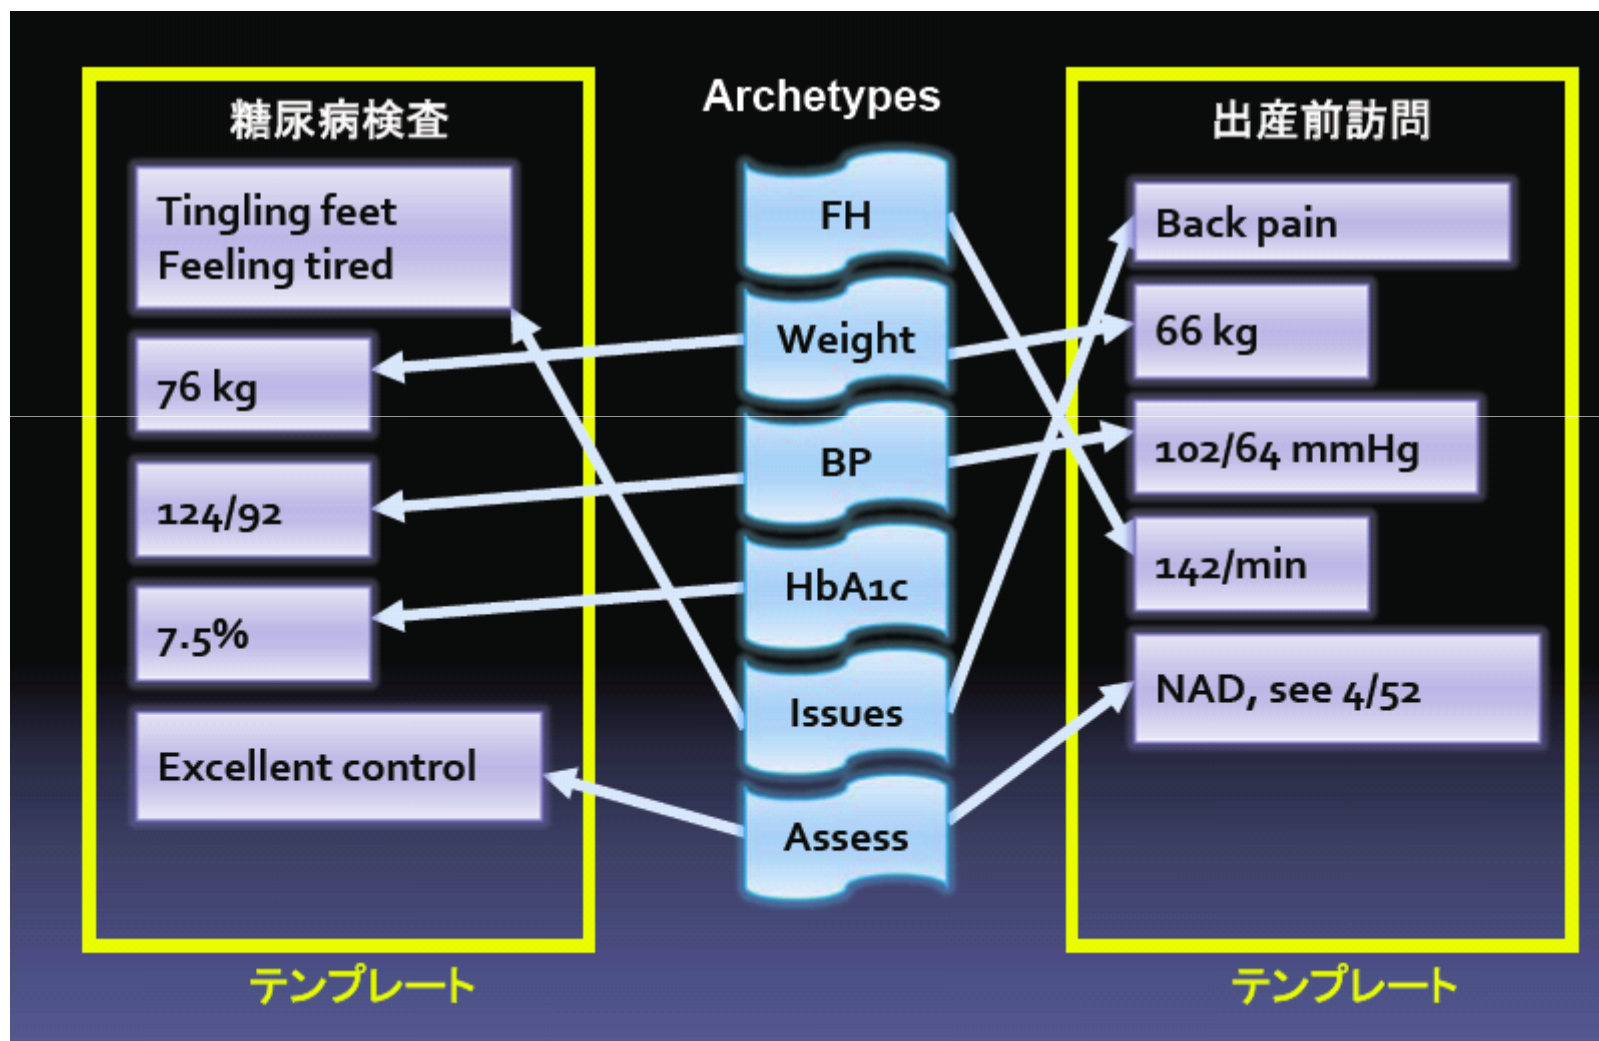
糖尿病検査

Tingling feet
Feeling tired

76 kg

124/92

7.5%

Excellent control

テンプレート

Archetypes

FH

Weight

BP

HbA1c

Issues

Assess

出産前訪問

Back pain

66 kg

102/64 mmHg

142/min

NAD, see 4/52

テンプレート